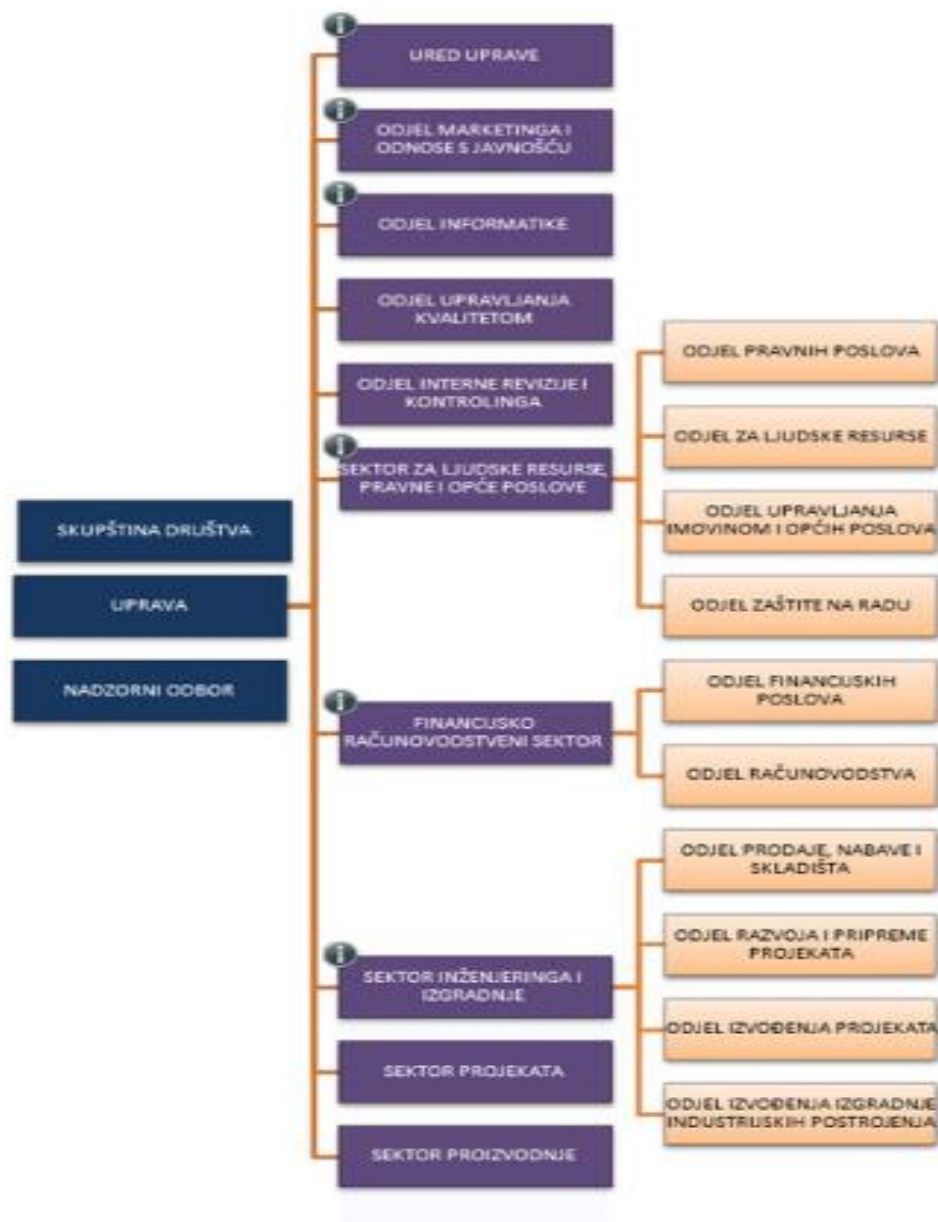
SKUPŠTINA DRUŠTVA

UPRAVA

NADZORNI ODBOR

URED UPRAVE

ODJEL MARKETINGA I ODNOSE S JAVNOŠĆU

ODJEL INFORMATIKE

ODJEL UPRAVLJANJA KVALITETOM

ODJEL INTERNE REVIZIJE I KONTROLINGA

SEKTOR ZA LJUDSKE RESURSE, PRAVNE I OPĆE POSLOVE

ODJEL PRAVNIH POSLOVA

ODJEL ZA LJUDSKE RESURSE

ODJEL UPRAVLJANJA IMOVINOM I OPĆIH POSLOVA

ODJEL ZAŠTITE NA RADU

FINANCIJSKO RAČUNOVODSTVENI SEKTOR

ODJEL FINANCIJSKIH POSLOVA

ODJEL RAČUNOVODSTVA

SEKTOR INŽENJERINGA I IZGRADNJE

ODJEL PRODAJE, NABAVE I SKLADIŠTA

ODJEL RAZVOJA I PRIPREME PROJEKATA

ODJEL IZVOĐENJA PROJEKATA

ODJEL IZVOĐENJA IZGRADNJE INDUSTRIJSKIH POSTROJENJA

SEKTOR PROJEKATA

SEKTOR PROIZVODNJE